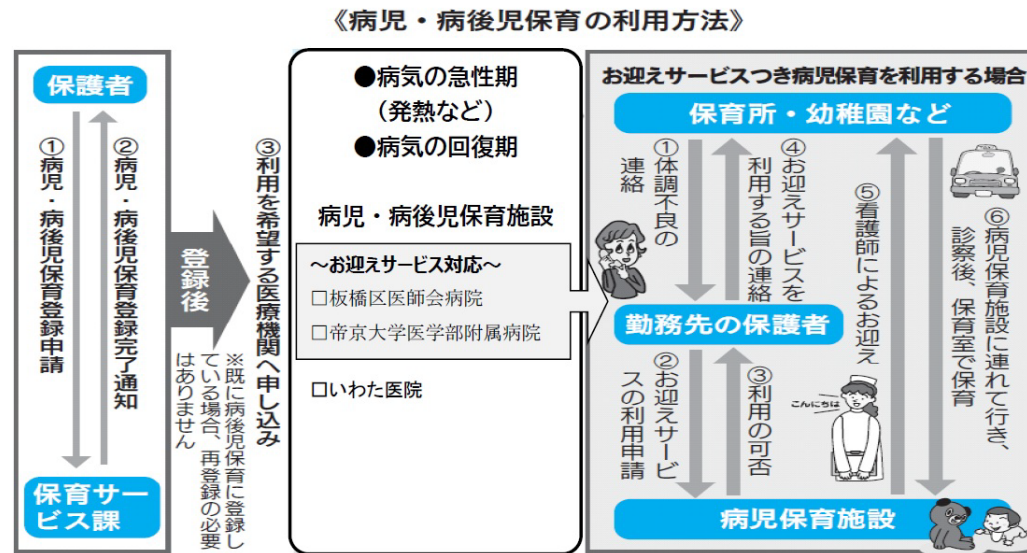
《病児・病後児保育の利用方法》

保護者

①病児・病後児保育登録申請

②病児・病後児保育登録完了通知

保育サービス課

登録後

③利用を希望する医療機関へ申し込み

※既に病後児保育に登録している場合、再登録の必要はありません

●病気の急性期
（発熱など）
●病気の回復期

病児・病後児保育施設

〜お迎えサービス対応〜
□板橋区医師会病院
□帝京大学医学部附属病院

□いわた医院

お迎えサービスつき病児保育を利用する場合

保育所・幼稚園など

①体調不良の連絡

④お迎えサービスを利用する旨の連絡

⑤看護師によるお迎え

⑥病児保育施設に連れて行き、診察後、保育室で保育

勤務先の保護者

②お迎えサービスの利用申請

③利用の可否

こんにちは

病児保育施設